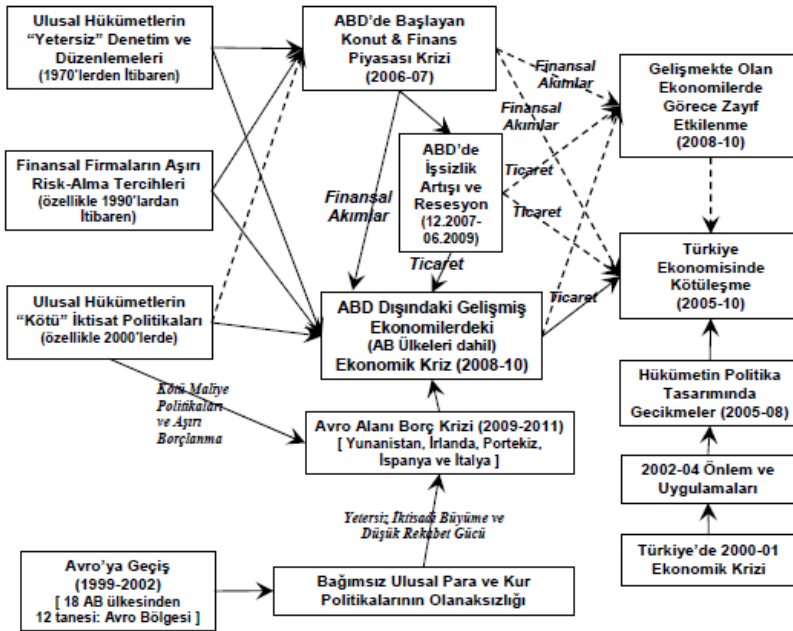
Ulusal Hükümetlerin "Yetersiz" Denetim ve Düzenlemeleri (1970'lerden İtibaren)

ABD'de Başlayan Konut & Finans Piyasası Krizi (2006-07)

Finansal Akımlar

Finansal Akımlar

Gelişmekte Olan Ekonomilerde Görece Zayıf Etkilenme (2008-10)

ABD'de İşsizlik Artışı ve Resesyon (12.2007-06.2009)

Finansal Firmaların Aşırı Risk-Alma Tercihleri (özellikle 1990'lardan İtibaren)

Finansal Akımlar

Ticaret

Ticaret

Ticaret

Türkiye Ekonomisinde Kötüleşme (2005-10)

Ulusal Hükümetlerin "Kötü" İktisat Politikaları (özellikle 2000'lerde)

Ticaret

ABD Dışındaki Gelişmiş Ekonomilerdeki (AB Ülkeleri dahil) Ekonomik Kriz (2008-10)

Kötü Maliye Politikaları ve Aşırı Borçlanma

Hükümetin Politika Tasarımında Gecikmeler (2005-08)

Avro Alanı Borç Krizi (2009-2011) [ Yunanistan, İrlanda, Portekiz, İspanya ve İtalya ]

2002-04 Önlem ve Uygulamaları

Yetersiz İktisadi Büyüme ve Düşük Rekabet Gücü

Avro'ya Geçiş (1999-2002) [ 18 AB ülkesinden 12 tanesi: Avro Bölgesi ]

Bağımsız Ulusal Para ve Kur Politikalarının Olanaksızlığı

Türkiye'de 2000-01 Ekonomik Krizi